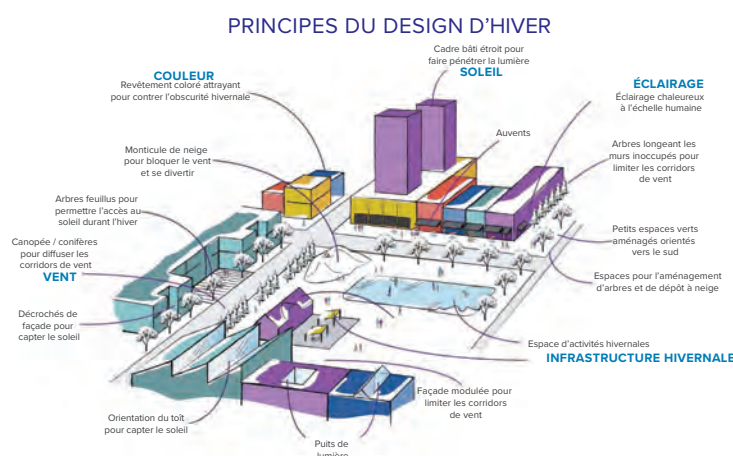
PRINCIPES DU DESIGN D'HIVER

COULEUR
Revêtement coloré attrayant pour contrer l'obscurité hivernale

Cadre bâti étroit pour faire pénétrer la lumière
SOLEIL

ÉCLAIRAGE
Éclairage chaleureux à l'échelle humaine

Auvents

Monticule de neige pour bloquer le vent et se divertir

Arbres longeant les murs inoccupés pour limiter les corridors de vent

Arbres feuillus pour permettre l'accès au soleil durant l'hiver

Canopée / conifères pour diffuser les corridors de vent
VENT

Petits espaces verts aménagés orientés vers le sud

Espaces pour l'aménagement d'arbres et de dépôt à neige

Décrochés de façade pour capter le soleil

Espace d'activités hivernales
INFRASTRUCTURE HIVERNALE

Façade modulée pour limiter les corridors de vent

Orientation du toît pour capter le soleil

Puits de lumière